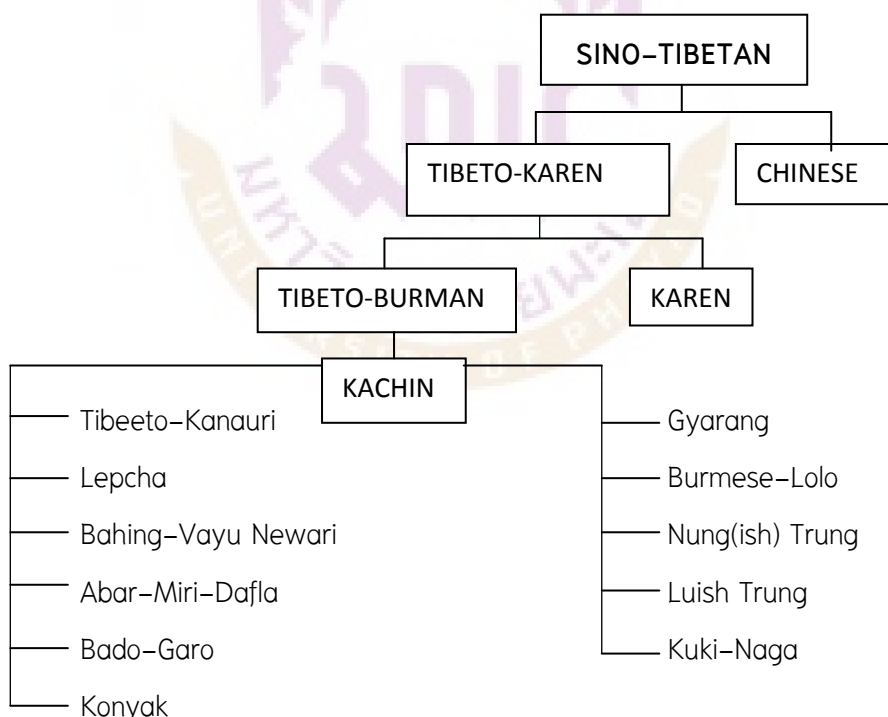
SINO-TIBETAN

TIBETO-KAREN

CHINESE

TIBETO-BURMAN

KAREN

KACHIN

Tibeeto-Kanauri

Lepcha

Bahing-Vayu Newari

Abar-Miri-Dafla

Bado-Garo

Konyak

Gyarang

Burmese-Lolo

Nung(ish) Trung

Luish Trung

Kuki-Naga